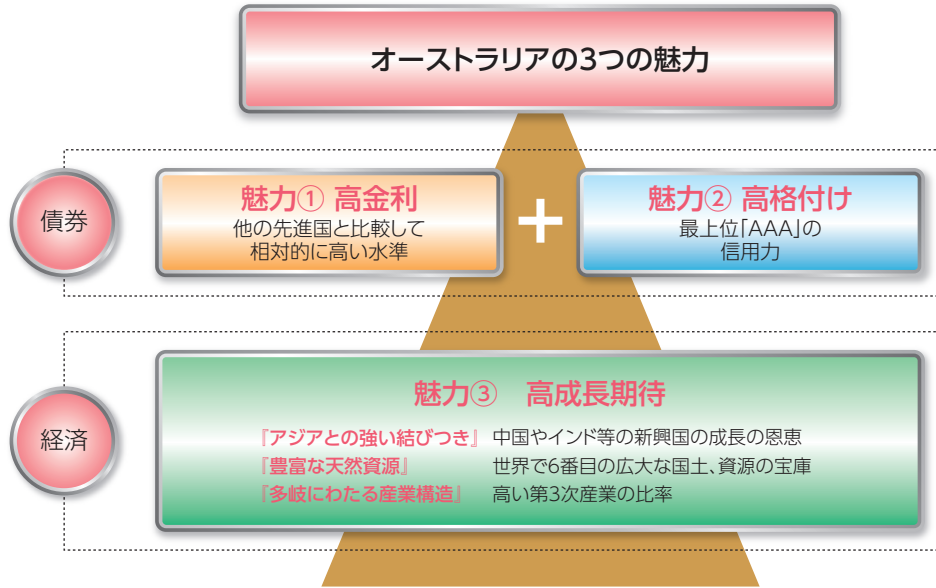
オーストラリアの3つの魅力

債券

魅力① 高金利
他の先進国と比較して相対的に高い水準

+

魅力② 高格付け
最上位「AAA」の信用力

経済

魅力③ 高成長期待
『アジアとの強い結びつき』 中国やインド等の新興国の成長の恩恵
『豊富な天然資源』 世界で6番目の広大な国土、資源の宝庫
『多岐にわたる産業構造』 高い第3次産業の比率